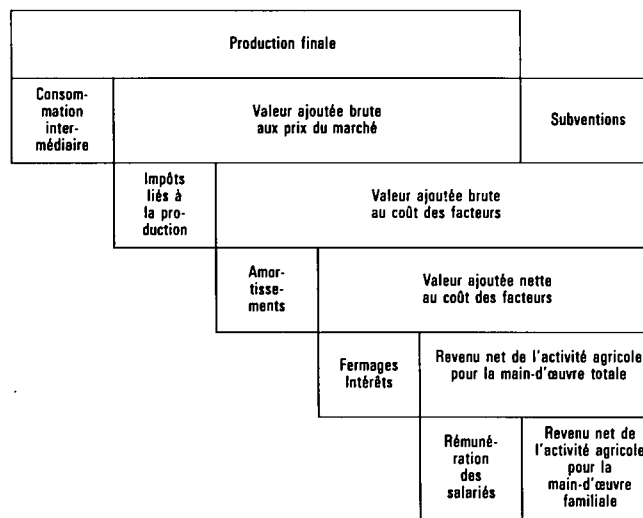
Production finale

Consommation intermédiaire

Valeur ajoutée brute aux prix du marché

Subventions

Impôts liés à la production

Valeur ajoutée brute au coût des facteurs

Amortissements

Valeur ajoutée nette au coût des facteurs

Fermages Intérêts

Revenu net de l'activité agricole pour la main-d'œuvre totale

Rémunération des salariés

Revenu net de l'activité agricole pour la main-d'œuvre familiale